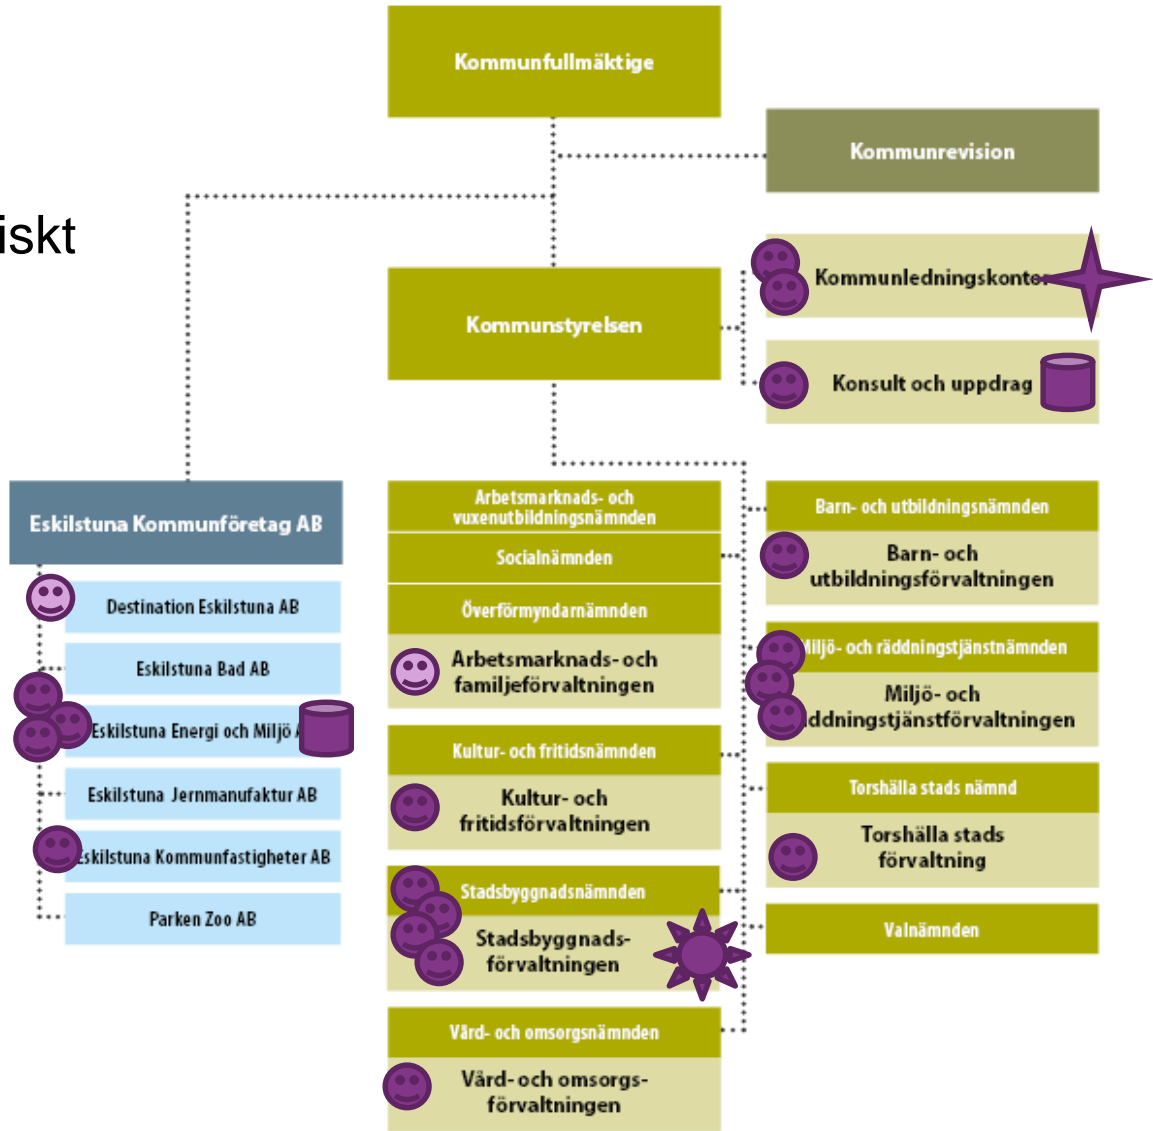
iskt

Kommunfullmäktige

Kommunrevision

Kommunstyrelsen

Kommunledningskont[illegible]

Konsult och uppdrag

Eskilstuna Kommunföretag AB

Destination Eskilstuna AB

Eskilstuna Bad AB

Eskilstuna Energi och Miljö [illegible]

Eskilstuna Jernmanufaktur AB

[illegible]skilstuna Kommunfastigheter AB

Parken Zoo AB

Arbetsmarknads- och vuxenutbildningsnämnden

Socialnämnden

Överförmyndarnämnden

Arbetsmarknads- och familjeförvaltningen

Kultur- och fritidsnämnden

Kultur- och fritidsförvaltningen

Stadsbyggnadsnämnden

Stadsbyggnads-förvaltningen

Vård- och omsorgsnämnden

Vård- och omsorgs-förvaltningen

Barn- och utbildningsnämnden

Barn- och utbildningsförvaltningen

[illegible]iljö- och räddningstjänstnämnden

Miljö- och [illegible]ddningstjänstförvaltningen

Torshälla stads nämnd

Torshälla stads förvaltning

Valnämnden